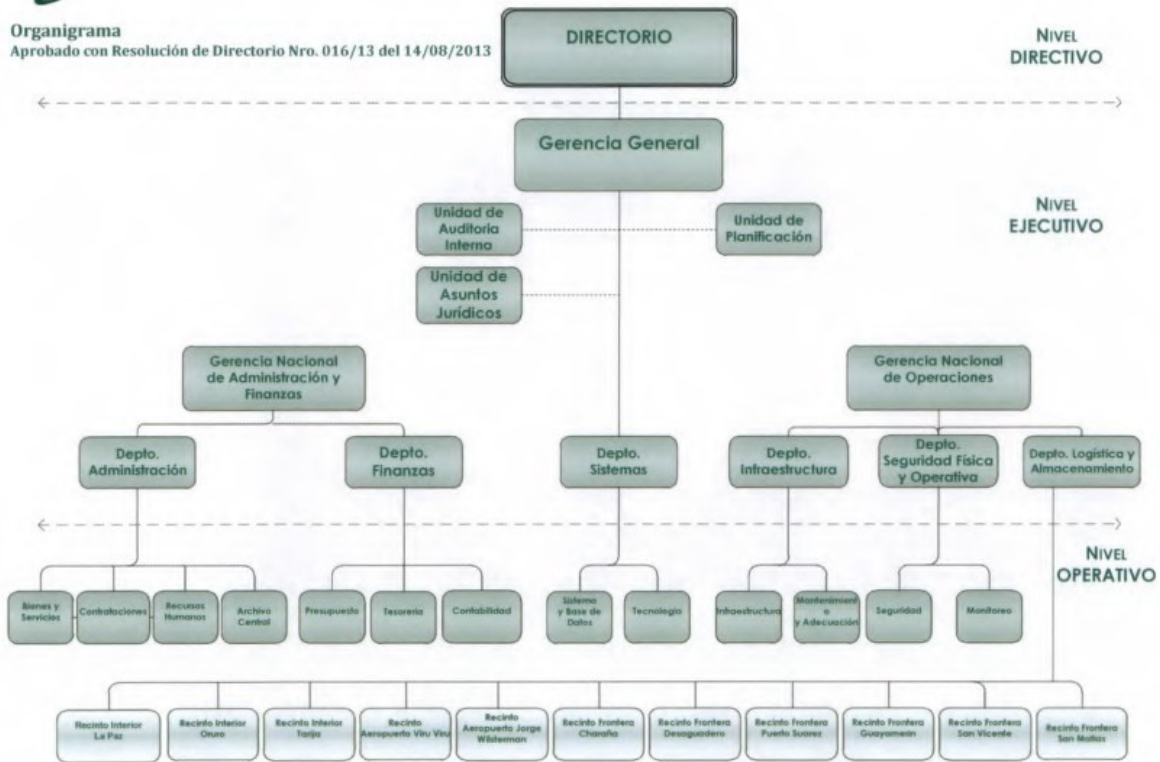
Organigrama
Aprobado con Resolución de Directorio Nro. 016/13 del 14/08/2013

DIRECTORIO

NIVEL DIRECTIVO

Gerencia General

NIVEL EJECUTIVO

Unidad de Auditoria Interna

Unidad de Planificación

Unidad de Asuntos Jurídicos

Gerencia Nacional de Administración y Finanzas

Gerencia Nacional de Operaciones

Depto. Administración

Depto. Finanzas

Depto. Sistemas

Depto. Infraestructura

Depto. Seguridad Física y Operativa

Depto. Logística y Almacenamiento

NIVEL OPERATIVO

Bienes y Servicios

Contrataciones

Recursos Humanos

Archivo Central

Presupuesto

Tesorería

Contabilidad

Sistema y Base de Datos

Tecnología

Infraestructura

Mantenimiento y Adecuación

Seguridad

Monitoreo

Recinto Interior La Paz

Recinto Interior Oruro

Recinto Interior Tarija

Recinto Aeropuerto Viru Viru

Recinto Aeropuerto Jorge Wilsterman

Recinto Frontera Charaña

Recinto Frontera Desaguadero

Recinto Frontera Puerto Suarez

Recinto Frontera Guayaramerín

Recinto Frontera San Vicente

Recinto Frontera San Matías